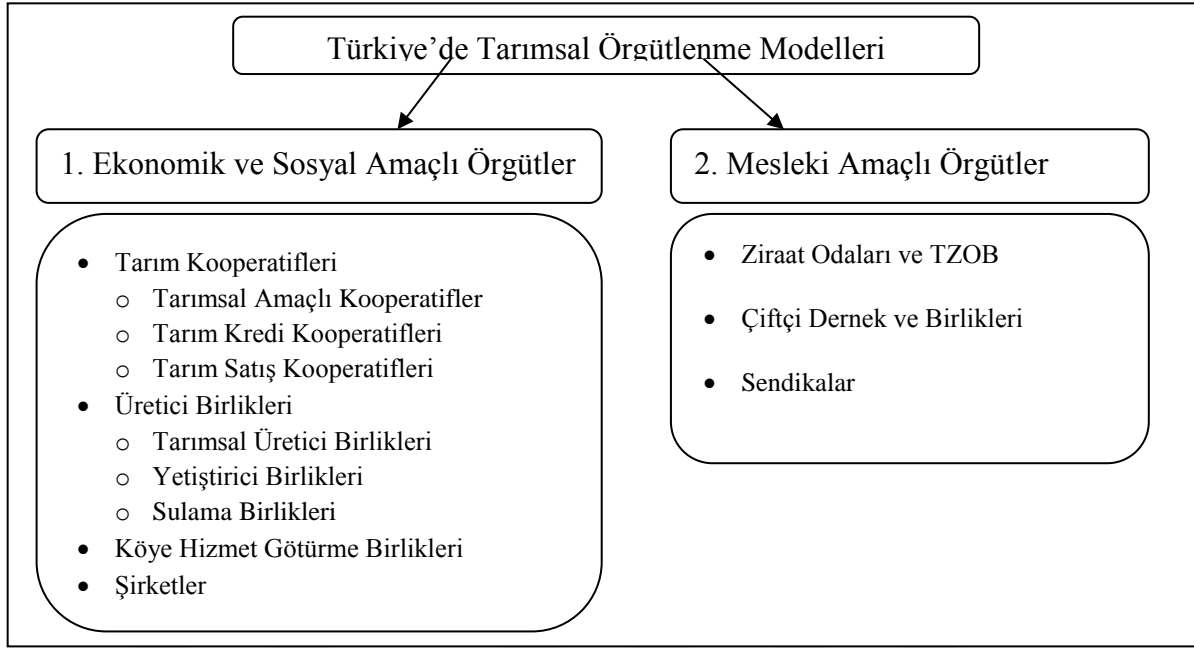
Türkiye'de Tarımsal Örgütlenme Modelleri

1. Ekonomik ve Sosyal Amaçlı Örgütler

- Tarım Kooperatifleri
  - Tarımsal Amaçlı Kooperatifler
  - Tarım Kredi Kooperatifleri
  - Tarım Satış Kooperatifleri
- Üretici Birlikleri
  - Tarımsal Üretici Birlikleri
  - Yetiştirici Birlikleri
  - Sulama Birlikleri
- Köye Hizmet Götürme Birlikleri
- Şirketler

2. Mesleki Amaçlı Örgütler

- Ziraat Odaları ve TZOB
- Çiftçi Dernek ve Birlikleri
- Sendikalar